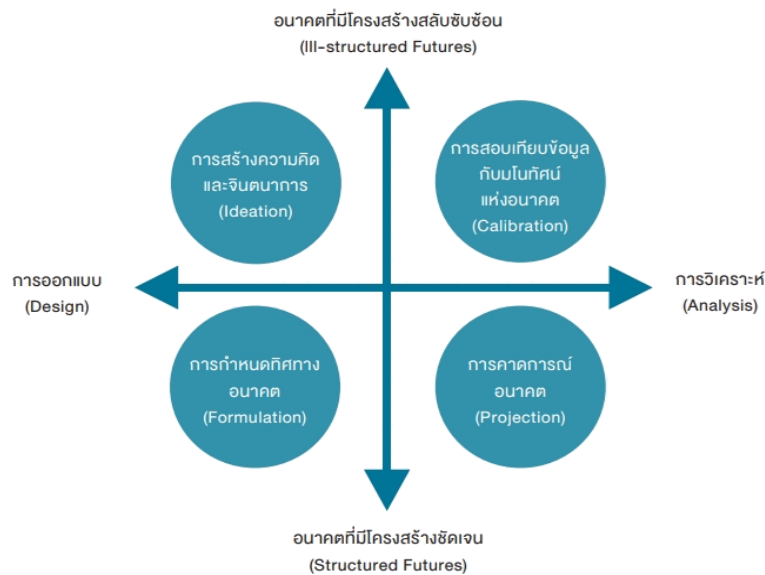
อนาคตที่มีโครงสร้างสลับซับซ้อน
(Ill-structured Futures)

การสร้างความคิด
และจินตนาการ
(Ideation)

การสอบเทียบข้อมูล
กับมโนทัศน์
แห่งอนาคต
(Calibration)

การออกแบบ
(Design)

การวิเคราะห์
(Analysis)

การกำหนดทิศทาง
อนาคต
(Formulation)

การคาดการณ์
อนาคต
(Projection)

อนาคตที่มีโครงสร้างชัดเจน
(Structured Futures)